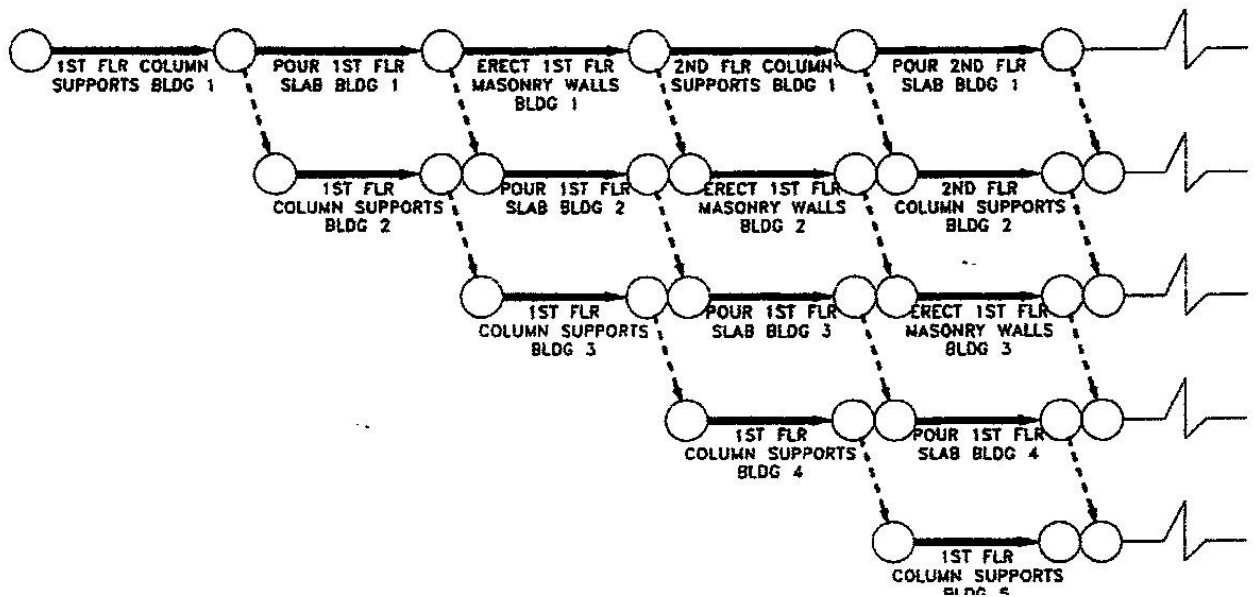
1ST FLR COLUMN SUPPORTS BLDG 1

POUR 1ST FLR SLAB BLDG 1

ERECT 1ST FLR MASONRY WALLS BLDG 1

2ND FLR COLUMN SUPPORTS BLDG 1

POUR 2ND FLR SLAB BLDG 1

1ST FLR COLUMN SUPPORTS BLDG 2

POUR 1ST FLR SLAB BLDG 2

ERECT 1ST FLR MASONRY WALLS BLDG 2

2ND FLR COLUMN SUPPORTS BLDG 2

1ST FLR COLUMN SUPPORTS BLDG 3

POUR 1ST FLR SLAB BLDG 3

ERECT 1ST FLR MASONRY WALLS BLDG 3

1ST FLR COLUMN SUPPORTS BLDG 4

POUR 1ST FLR SLAB BLDG 4

1ST FLR COLUMN SUPPORTS BLDG 5